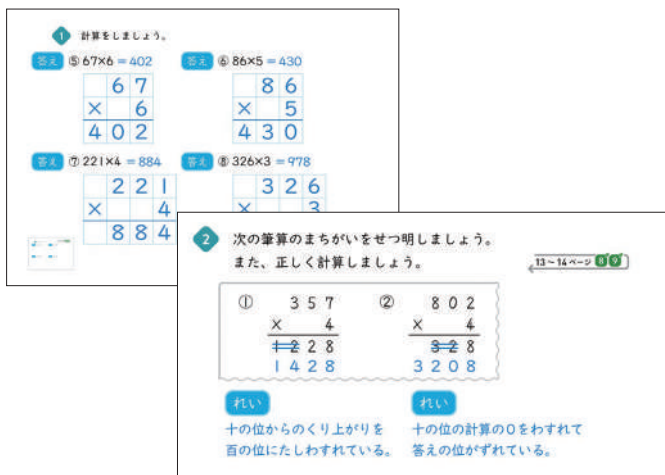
1 計算をしましょう。

答え ⑤ $67\times6=402$

| | 6 | 7 |
|---|---|---|
| × | | 6 |
| 4 | 0 | 2 |

答え ⑥ $86\times5=430$

| | 8 | 6 |
|---|---|---|
| × | | 5 |
| 4 | 3 | 0 |

答え ⑦ $221\times4=884$

| | 2 | 2 | 1 |
|---|---|---|---|
| × | | | 4 |
| | 8 | 8 | 4 |

答え ⑧ $326\times3=978$

| | 3 | 2 | 6 |
|---|---|---|---|
| × | | | 3 |

2 次の筆算のまちがいをせつ明しましょう。
また、正しく計算しましょう。

13～14ページ 8 9

① 357
× 4
~~12~~28
1428

② 802
× 4
~~32~~8
3208

れい
十の位からのくり上がりを百の位にたしわすれている。

れい
十の位の計算の0をわすれて答えの位がずれている。